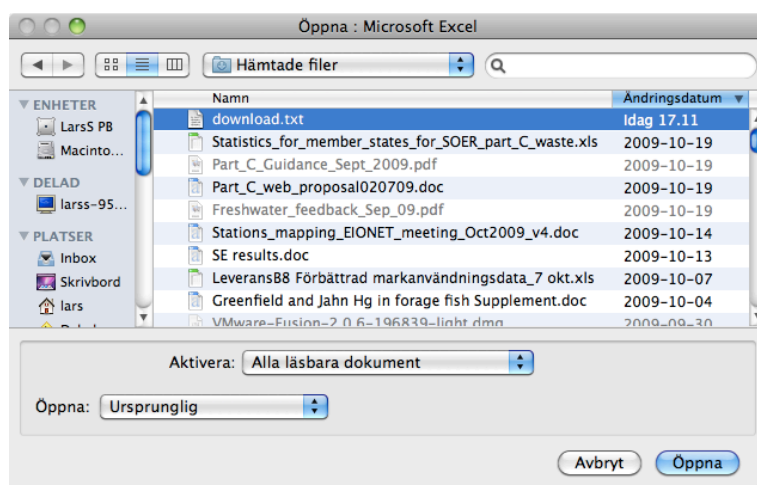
Öppna : Microsoft Excel

Hämtade filer

▼ ENHETER
LarsS PB
Macinto...
▼ DELAD
larss-95...
▼ PLATSER
Inbox
Skrivbord
lars
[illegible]

| Namn | Ändringsdatum |
|---|---|
| download.txt | Idag 17.11 |
| Statistics_for_member_states_for_SOER_part_C_waste.xls | 2009-10-19 |
| Part_C_Guidance_Sept_2009.pdf | 2009-10-19 |
| Part_C_web_proposal020709.doc | 2009-10-19 |
| Freshwater_feedback_Sep_09.pdf | 2009-10-19 |
| Stations_mapping_EIONET_meeting_Oct2009_v4.doc | 2009-10-14 |
| SE results.doc | 2009-10-13 |
| LeveransB8 Förbättrad markanvändningsdata_7 okt.xls | 2009-10-07 |
| Greenfield and Jahn Hg in forage fish Supplement.doc | 2009-10-04 |
| VMware-Fusion-2.0.6-196839-light.dmg | 2009-09-30 |

Aktivera: Alla läsbara dokument

Öppna: Ursprunglig

Avbryt Öppna